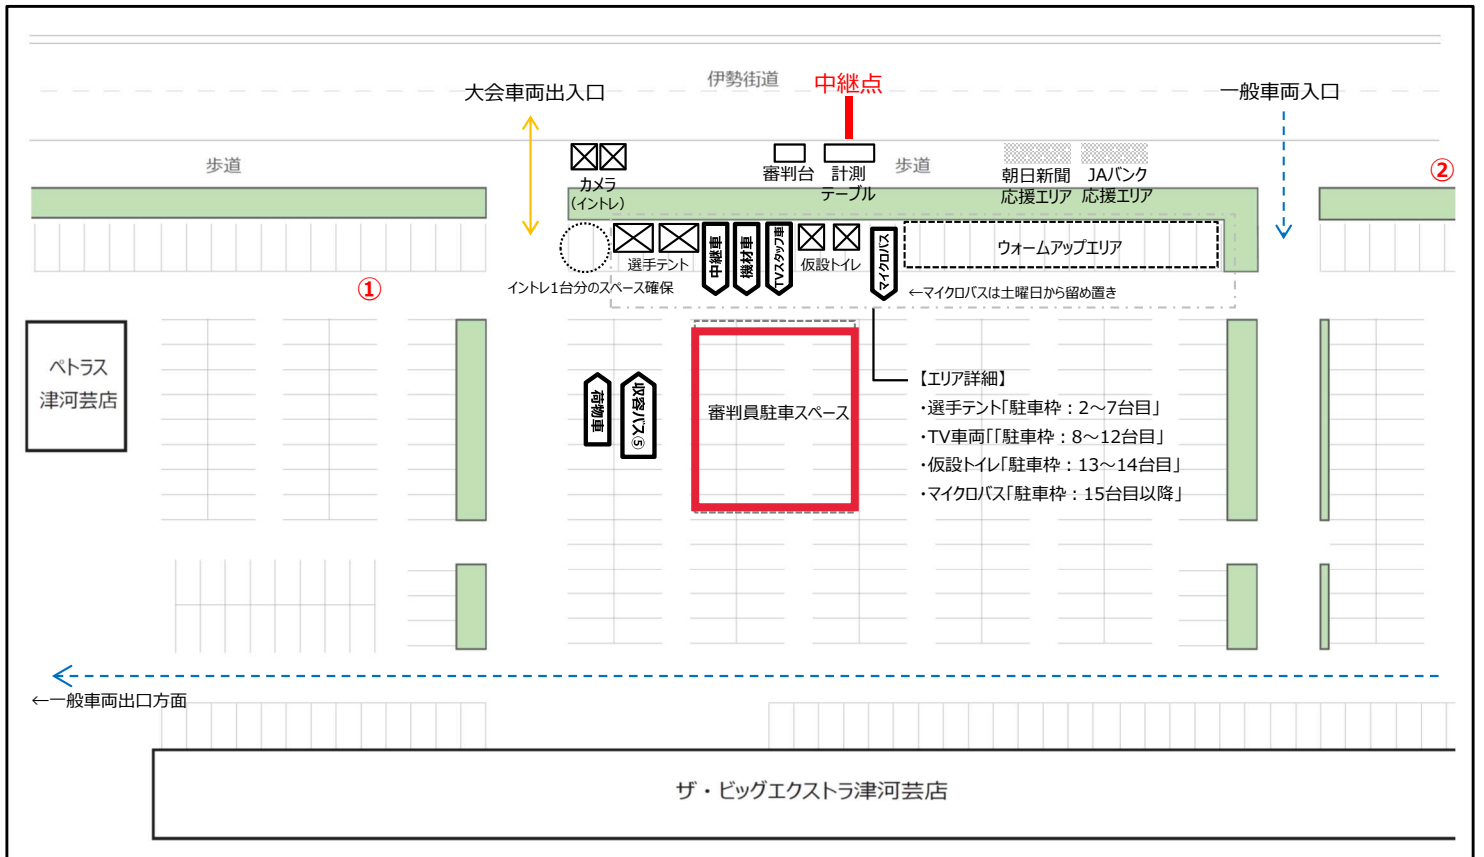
伊勢街道

大会車両出入口

中継点

一般車両入口

歩道

カメラ
(イントレ)

審判台

計測
テーブル

歩道

朝日新聞
応援エリア

JAバンク
応援エリア

②

選手テント

中継車

機材車

TVスタッフ車

仮設トイレ

マイクロバス

ウォームアップエリア

インドレ1台分のスペース確保

←マイクロバスは土曜日から留め置き

①

ペトラス
津河芸店

荷物車

収容バス⑤

審判員駐車スペース

【エリア詳細】
・選手テント「駐車枠：2～7台目」
・TV車両「「駐車枠：8～12台目」
・仮設トイレ「駐車枠：13～14台目」
・マイクロバス「駐車枠：15台目以降」

←一般車両出口方面

ザ・ビッグエクストラ津河芸店